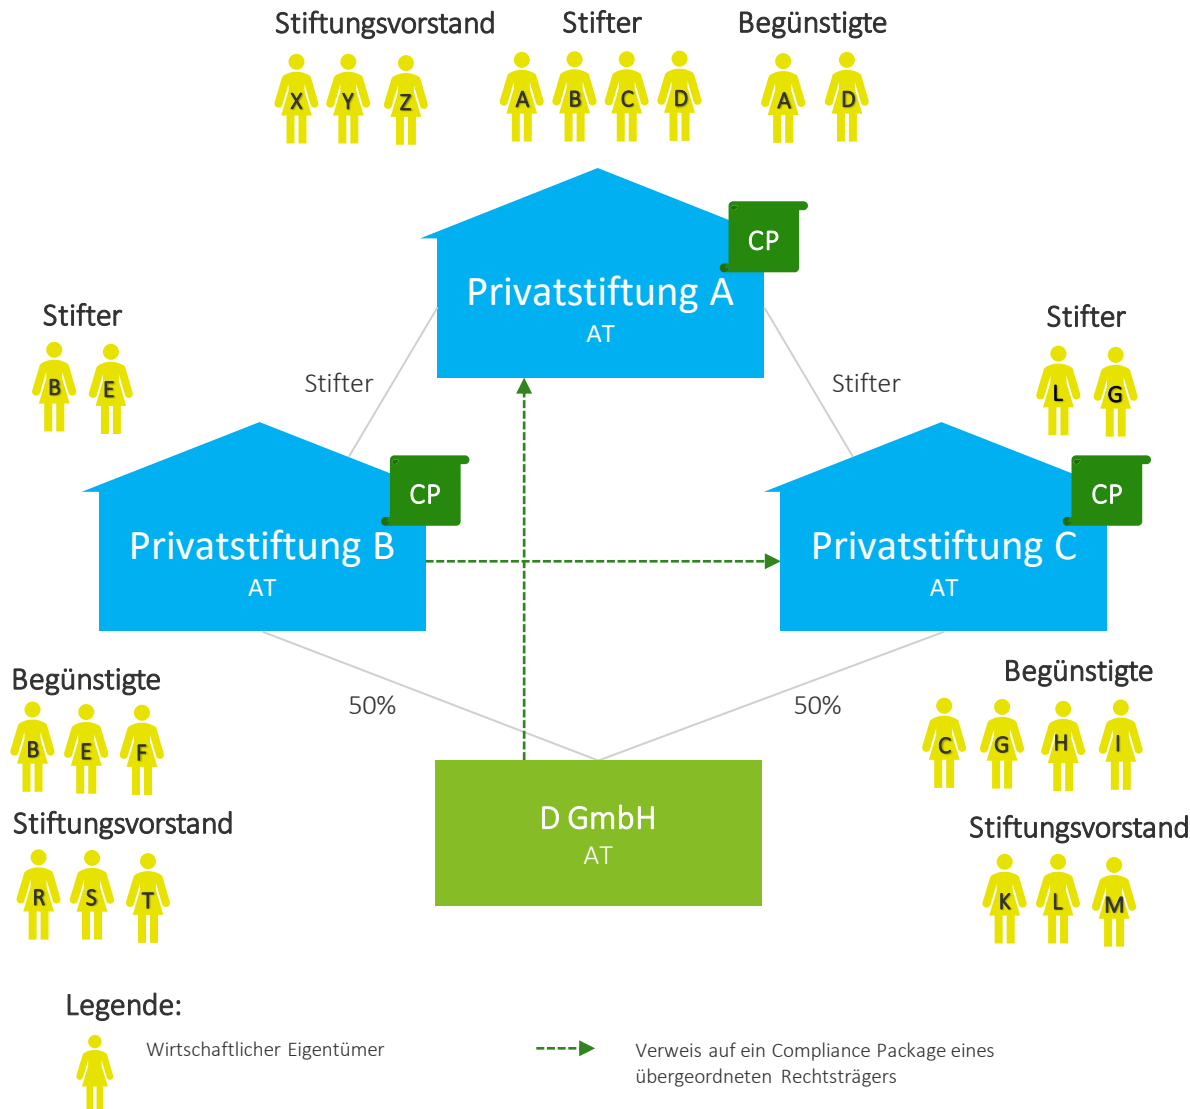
Stiftungsvorstand
X Y Z

Stifter
A B C D

Begünstigte
A D

CP
Privatstiftung A
AT

Stifter
B E

Stifter

Stifter
L G

CP
Privatstiftung B
AT

CP
Privatstiftung C
AT

Begünstigte
B E F

50%

50%

Begünstigte
C G H I

Stiftungsvorstand
R S T

D GmbH
AT

Stiftungsvorstand
K L M

Legende:
Wirtschaftlicher Eigentümer
Verweis auf ein Compliance Package eines übergeordneten Rechtsträgers